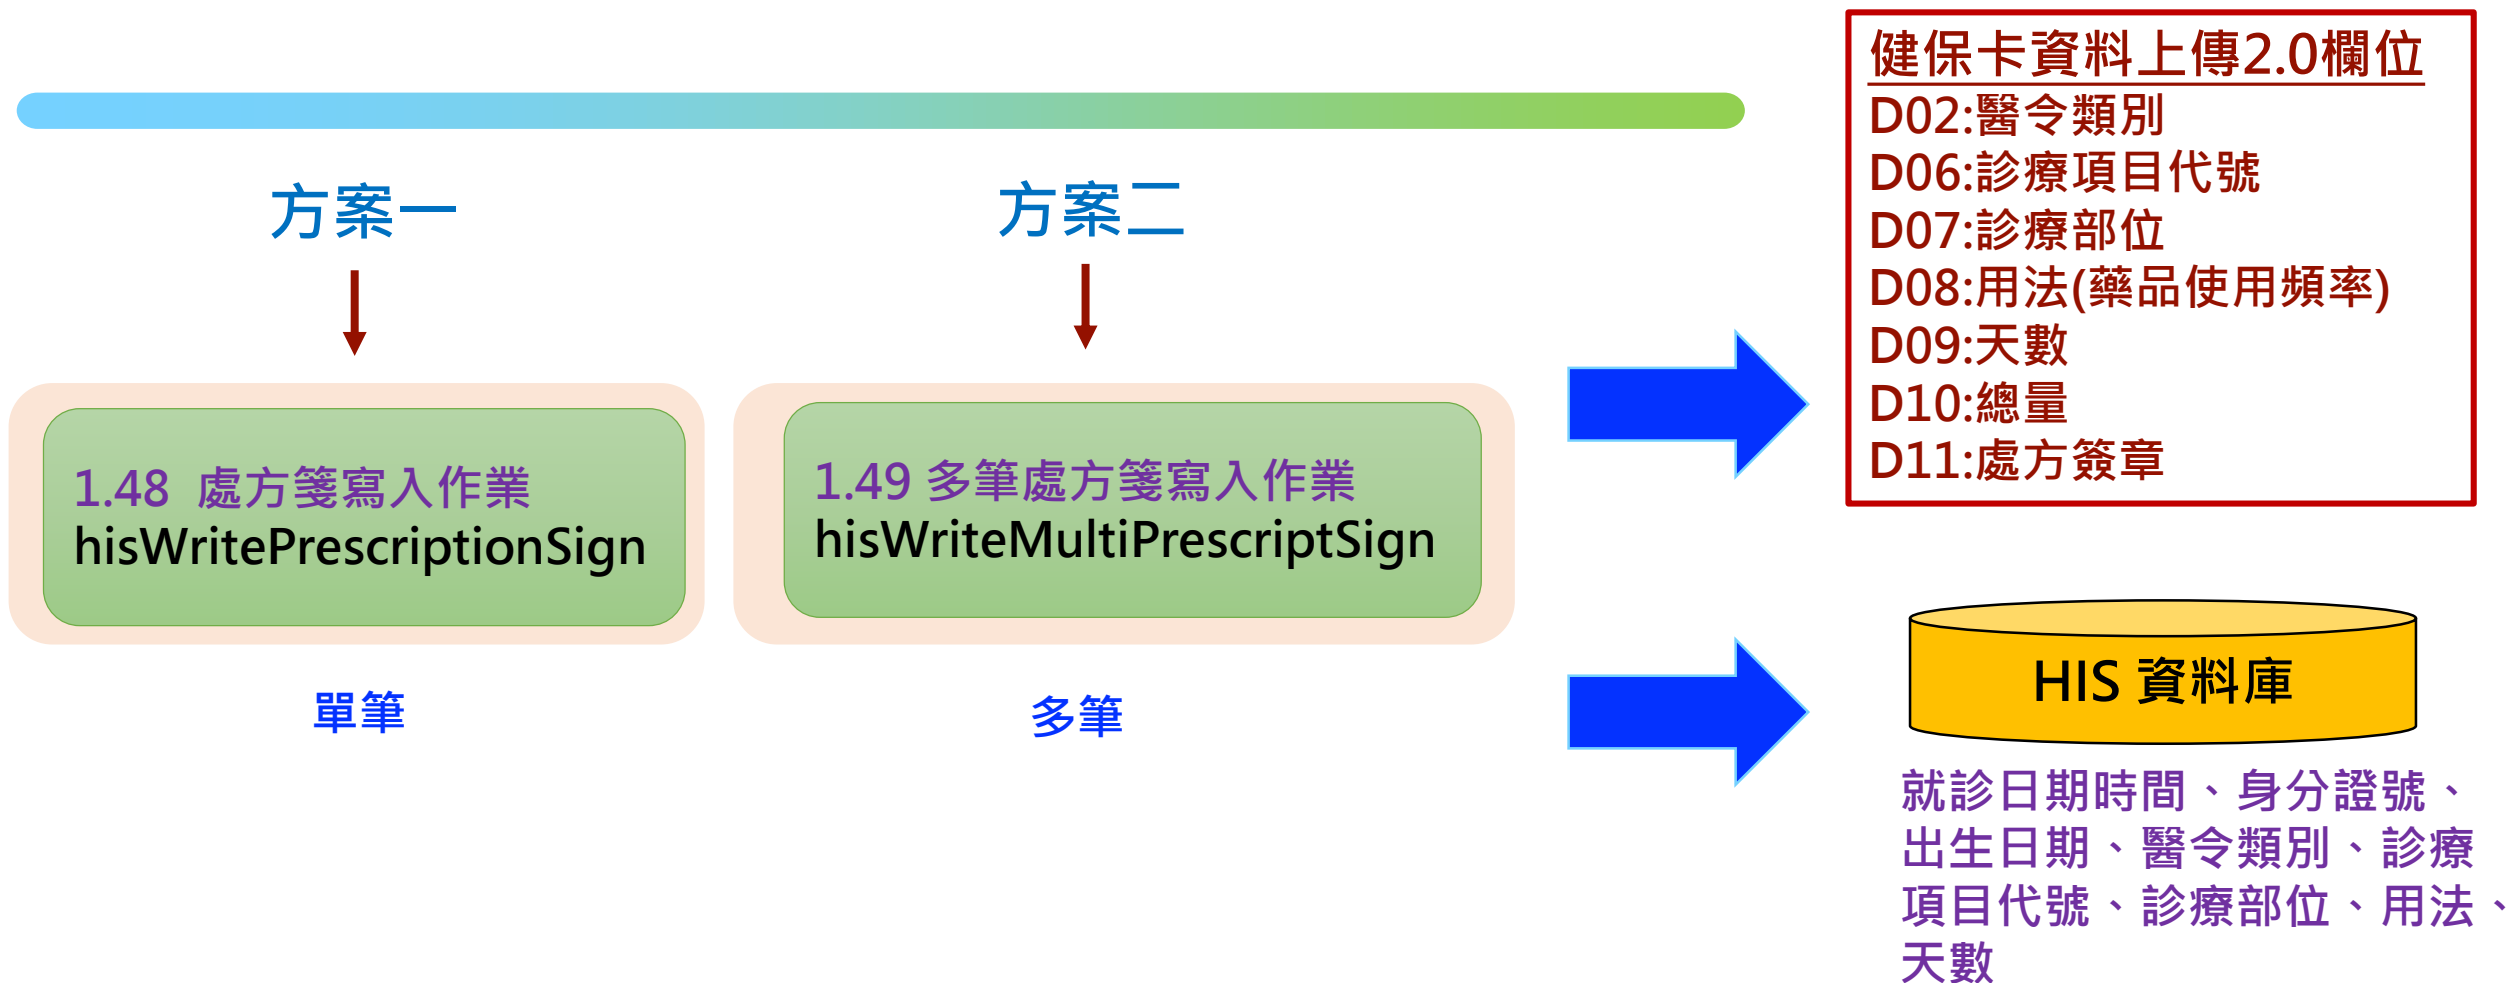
方案一

方案二

1.48 處方簽寫入作業
hisWritePrescriptionSign

單筆

1.49 多筆處方簽寫入作業
hisWriteMultiPrescriptSign

多筆

健保卡資料上傳2.0欄位
D02:醫令類別
D06:診療項目代號
D07:診療部位
D08:用法(藥品使用頻率)
D09:天數
D10:總量
D11:處方簽章

HIS 資料庫

就診日期時間、身分證號、出生日期、醫令類別、診療項目代號、診療部位、用法、天數